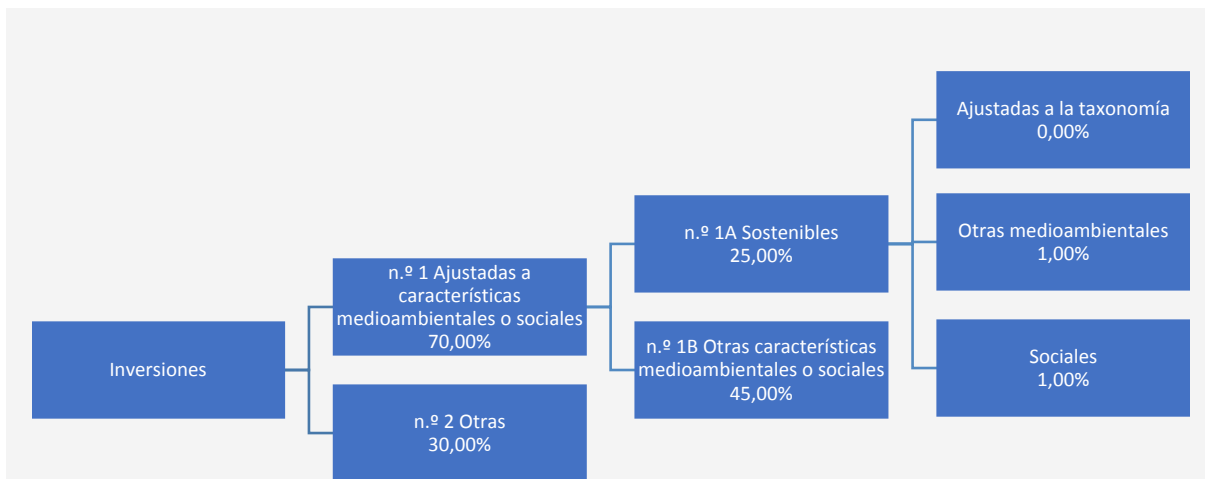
Inversiones

n.º 1 Ajustadas a características medioambientales o sociales
70,00%

n.º 2 Otras
30,00%

n.º 1A Sostenibles
25,00%

n.º 1B Otras características medioambientales o sociales
45,00%

Ajustadas a la taxonomía
0,00%

Otras medioambientales
1,00%

Sociales
1,00%